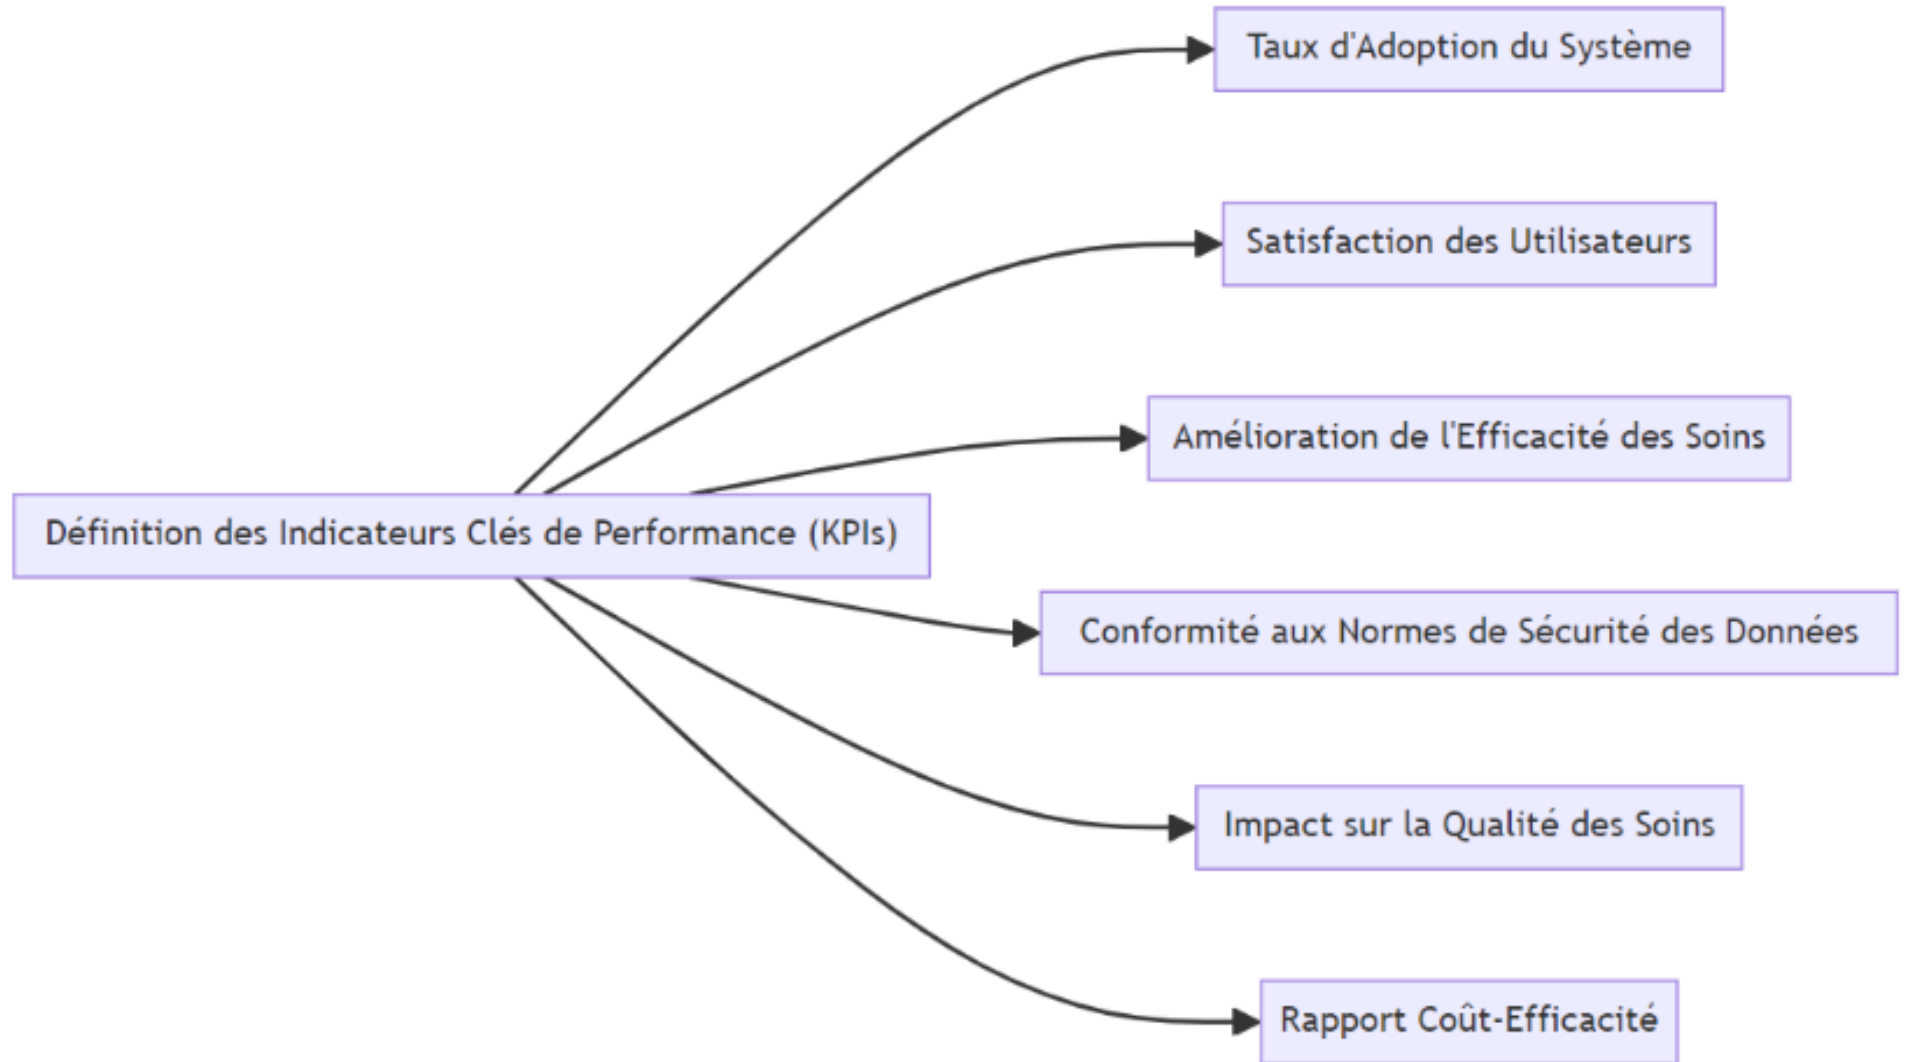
Définition des Indicateurs Clés de Performance (KPIs)

Taux d'Adoption du Système

Satisfaction des Utilisateurs

Amélioration de l'Efficacité des Soins

Conformité aux Normes de Sécurité des Données

Impact sur la Qualité des Soins

Rapport Coût-Efficacité